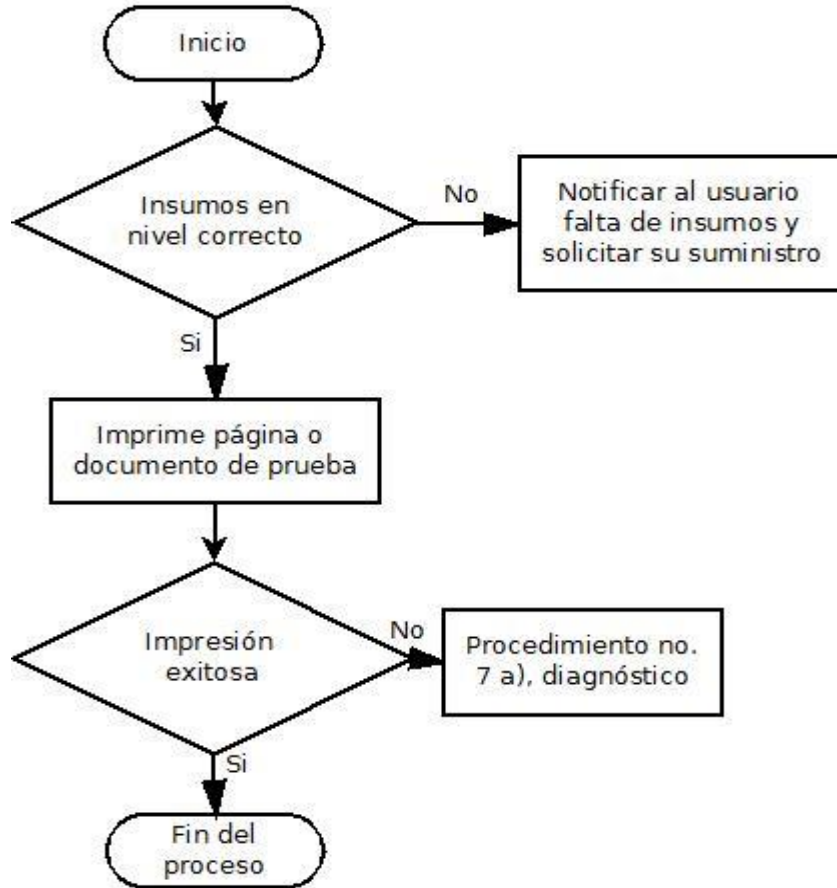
Inicio

Insumos en nivel correcto

No

Notificar al usuario falta de insumos y solicitar su suministro

Si

Imprime página o documento de prueba

Impresión exitosa

No

Procedimiento no. 7 a), diagnóstico

Si

Fin del proceso